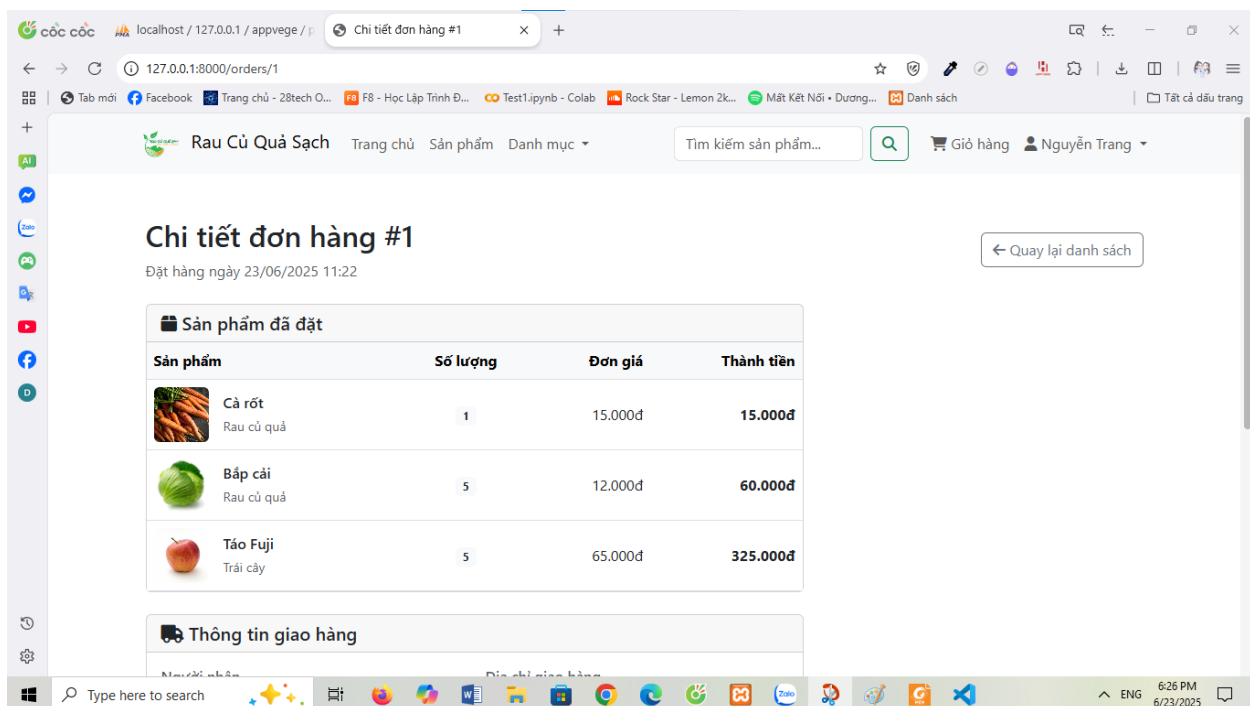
cốc cốc localhost / 127.0.0.1 / appvege / p Chi tiết đơn hàng #1

127.0.0.1:8000/orders/1

Tab mới Facebook Trang chủ - 28tech O... F8 - Học Lập Trình Đ... Test1.ipynb - Colab Rock Star - Lemon 2k... Mất Kết Nối • Dương... Danh sách Tất cả dấu trang

Rau Củ Quả Sạch Trang chủ Sản phẩm Danh mục Tìm kiếm sản phẩm... Giỏ hàng Nguyễn Trang

Chi tiết đơn hàng #1
Đặt hàng ngày 23/06/2025 11:22

Quay lại danh sách

Sản phẩm đã đặt

| Sản phẩm | Số lượng | Đơn giá | Thành tiền |
|---|---|---|---|
| Cà rốt Rau củ quả | 1 | 15.000đ | 15.000đ |
| Bắp cải Rau củ quả | 5 | 12.000đ | 60.000đ |
| Táo Fuji Trái cây | 5 | 65.000đ | 325.000đ |

Thông tin giao hàng

Type here to search ENG 6:26 PM 6/23/2025